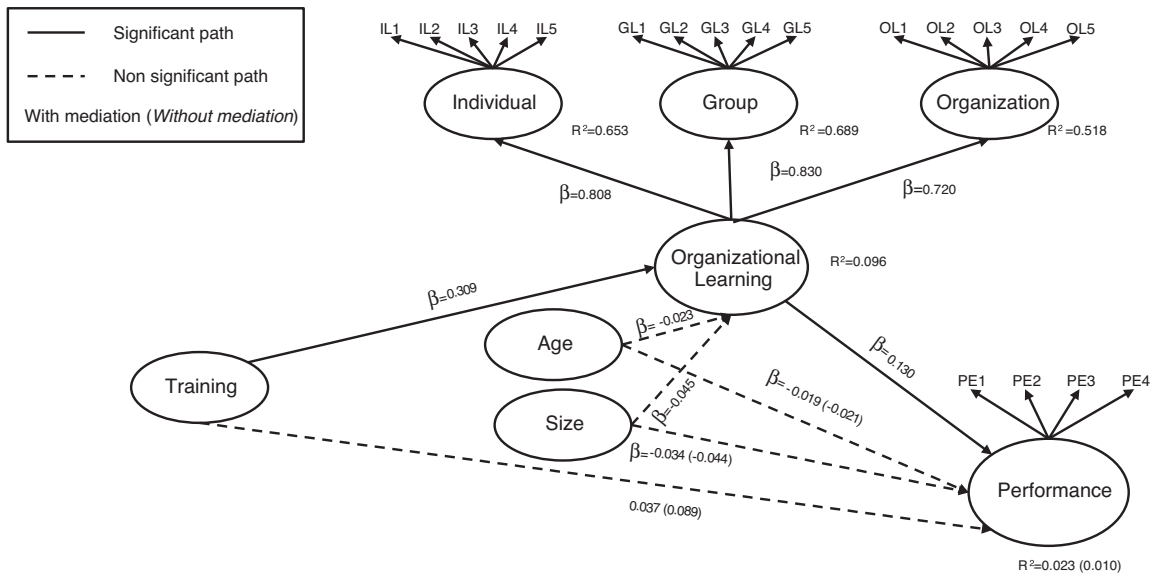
Significant path

Non significant path

With mediation (*Without mediation*)

IL1 IL2 IL3 IL4 IL5

GL1 GL2 GL3 GL4 GL5

OL1 OL2 OL3 OL4 OL5

Individual

Group

Organization

$R^2$=0.653

$R^2$=0.689

$R^2$=0.518

β=0.808

β=0.830

β=0.720

Organizational Learning

$R^2$=0.096

β=0.309

β= -0.023

Age

β=0.130

PE1 PE2 PE3 PE4

Training

β=-0.019 (-0.021)

β=0.045

Size

β=-0.034 (-0.044)

Performance

0.037 (0.089)

$R^2$=0.023 (0.010)